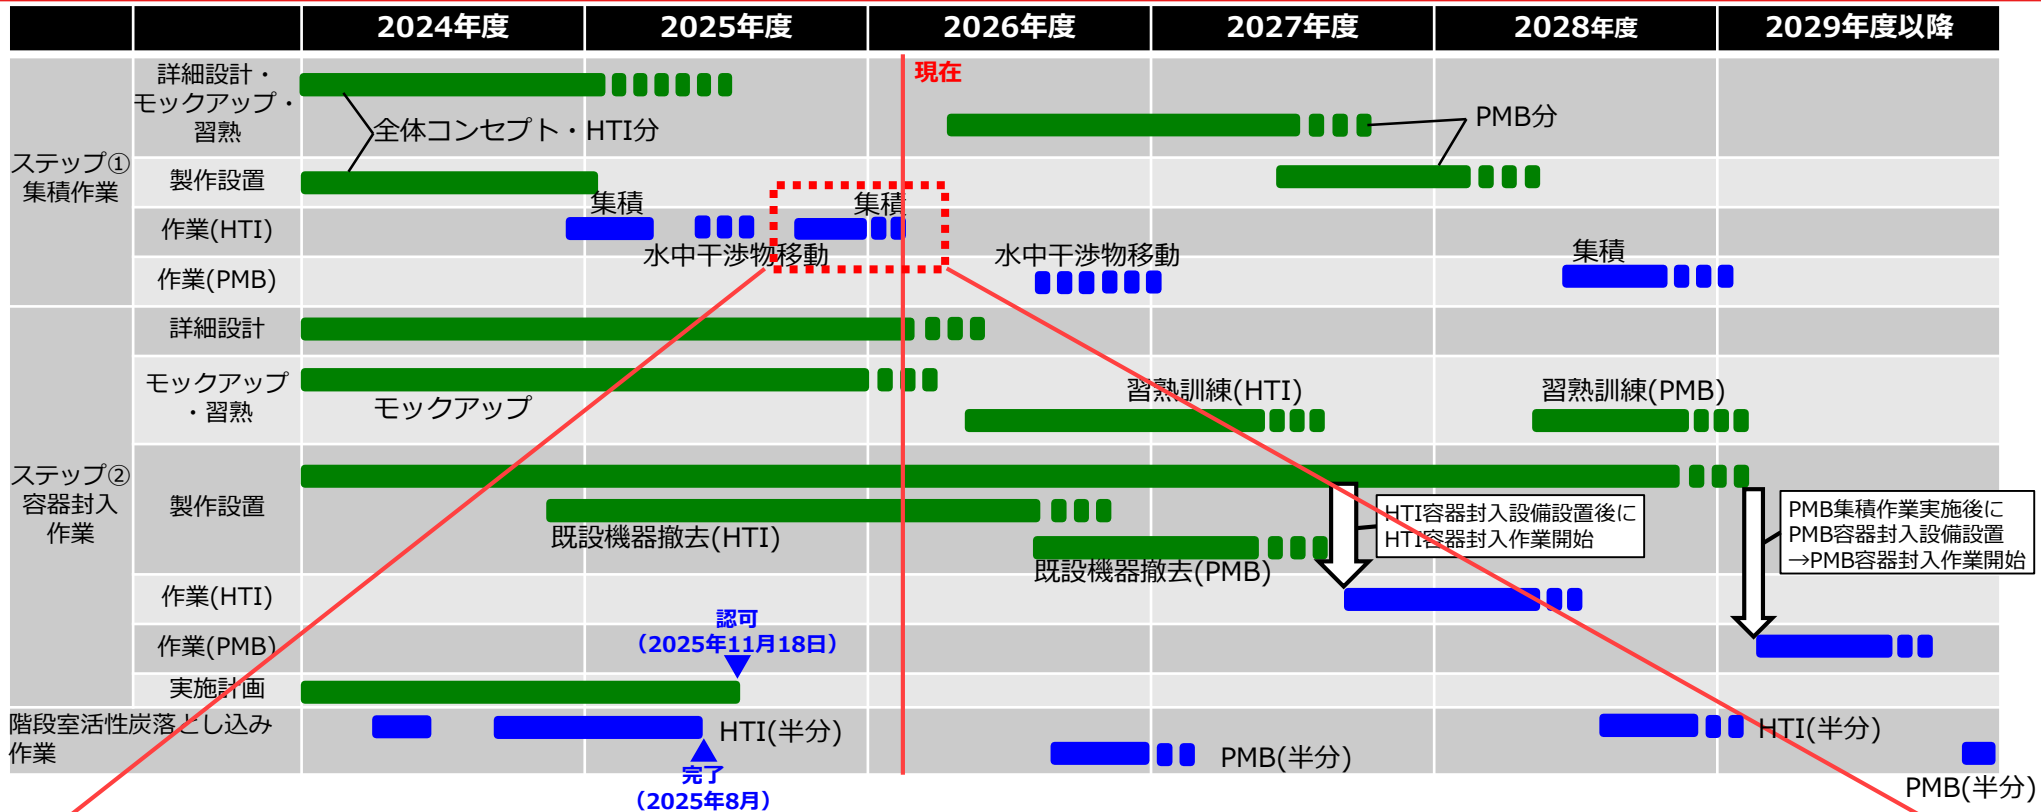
| | | 2024年度 | 2025年度 | 2026年度 | 2027年度 | 2028年度 | 2029年度以降 |
|---|---|---|---|---|---|---|---|
| ステップ① 集積作業 | 詳細設計・モックアップ・習熟 | | | | | | |
| | 製作設置 | | | | | | |
| | 作業(HTI) | | | | | | |
| | 作業(PMB) | | | | | | |
| ステップ② 容器封入作業 | 詳細設計 | | | | | | |
| | モックアップ・習熟 | | | | | | |
| | 製作設置 | | | | | | |
| | 作業(HTI) | | | | | | |
| | 作業(PMB) | | | | | | |
| | 実施計画 | | | | | | |
| 階段室活性炭落とし込み作業 | | | | | | | |

現在

全体コンセプト・HTI分

PMB分

集積

集積

水中干渉物移動

水中干渉物移動

集積

モックアップ

習熟訓練(HTI)

習熟訓練(PMB)

既設機器撤去(HTI)

既設機器撤去(PMB)

HTI容器封入設備設置後に HTI容器封入作業開始

PMB集積作業実施後に PMB容器封入設備設置 →PMB容器封入作業開始

認可 (2025年11月18日)

HTI(半分)

完了 (2025年8月)

PMB(半分)

HTI(半分)

PMB(半分)